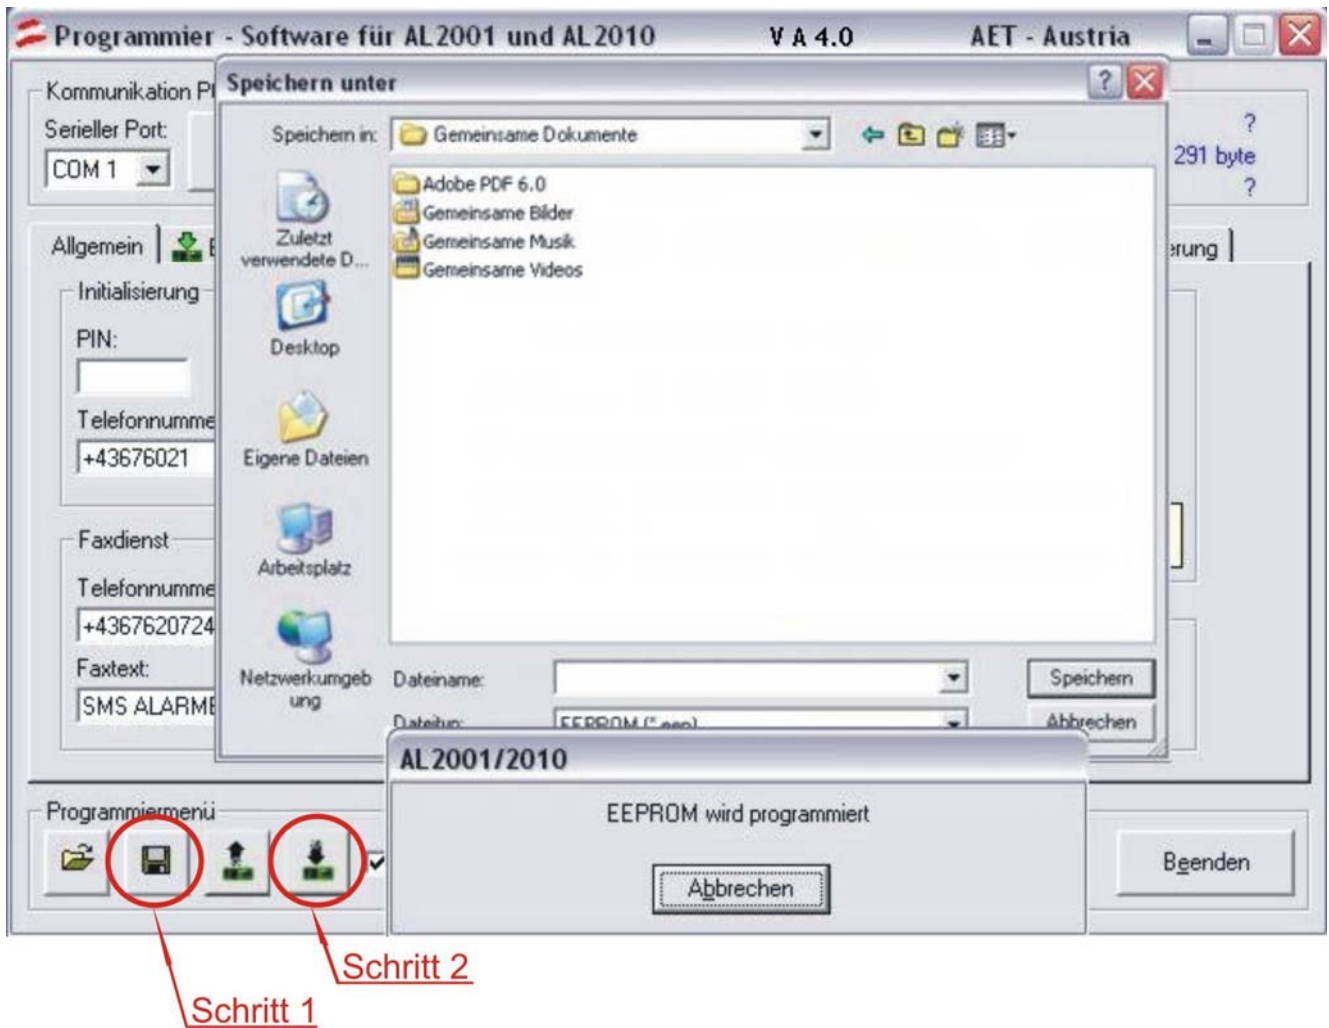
Programmier - Software für AL 2001 und AL 2010 V A 4.0 AET - Austria

Kommunikation P

Serieller Port:

COM 1

?

291 byte

?

Allgemein

erung

Initialisierung

PIN:

Telefonnumme

+43676021

Faxdienst

Telefonnumme

+4367620724

Faxtext:

SMS ALARME

Speichern unter

Speichern in: Gemeinsame Dokumente

Zuletzt verwendete D...

Desktop

Eigene Dateien

Arbeitsplatz

Netzwerkumgebung

Adobe PDF 6.0

Gemeinsame Bilder

Gemeinsame Musik

Gemeinsame Videos

Dateiname:

Dateityp: EEPROM (*.eep)

Speichern

Abbrechen

AL 2001/2010

EEPROM wird programmiert

Abbrechen

Programmiermenü

Beenden

Schritt 2

Schritt 1